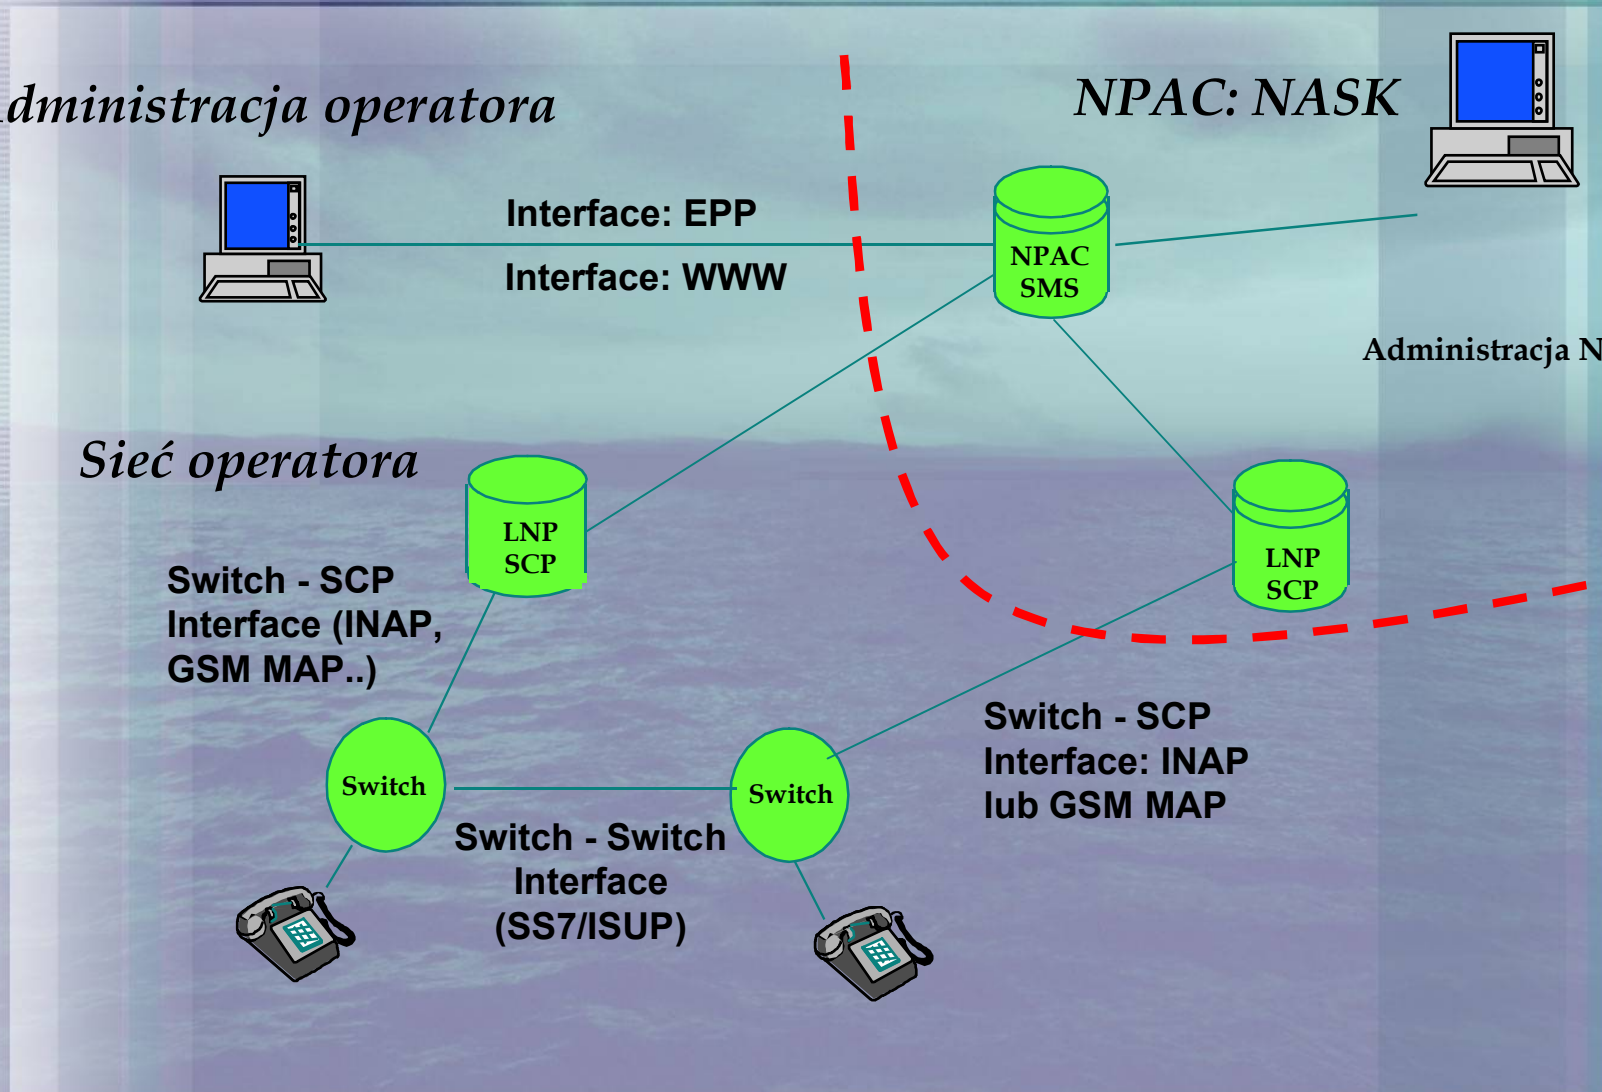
dministracja operatora

NPAC: NASK

Interface: EPP

Interface: WWW

NPAC SMS

Administracja N

Sieć operatora

LNP SCP

LNP SCP

Switch - SCP Interface (INAP, GSM MAP..)

Switch

Switch

Switch - SCP Interface: INAP lub GSM MAP

Switch - Switch Interface (SS7/ISUP)